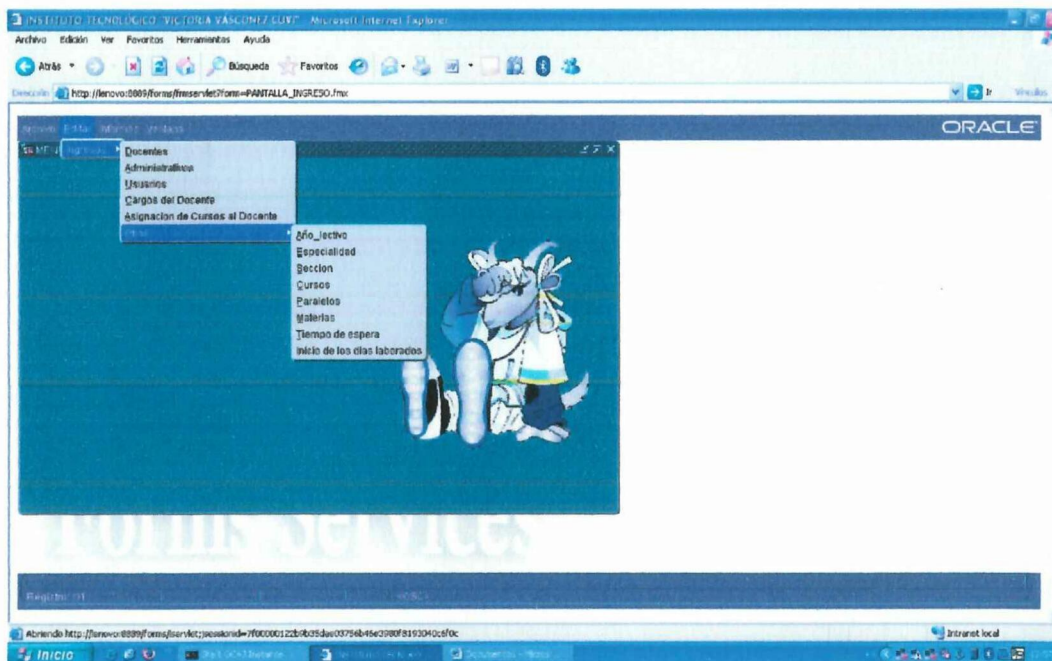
INSTITUTO TECNOLOGICO "VICTORIA VASCONEZ CUVI" - Microsoft Internet Explorer

Archivo Edición Ver Favoritos Herramientas Ayuda

Atrás Búsqueda Favoritos

Dirección http://lenovo:8889/forms/frmservlet?form=PANTALLA_INGRESO.fmx

Ir Vínculos

Acción Editar Bloque Ventana

ORACLE

MENU Ingresos

Docentes
Administrativos
Usuarios
Cargos del Docente
Asignacion de Cursos al Docente
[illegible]

Año_lectivo
Especialidad
Seccion
Cursos
Paralelos
Materias
Tiempo de espera
Inicio de los dias laborados

Forms Services

Registro: 1/1

Abriendo http://lenovo:8889/forms/lservlet;jsessionid=7f000001221b035dae0375b46e3980f8193040c6f0c

Intranet local

Inicio